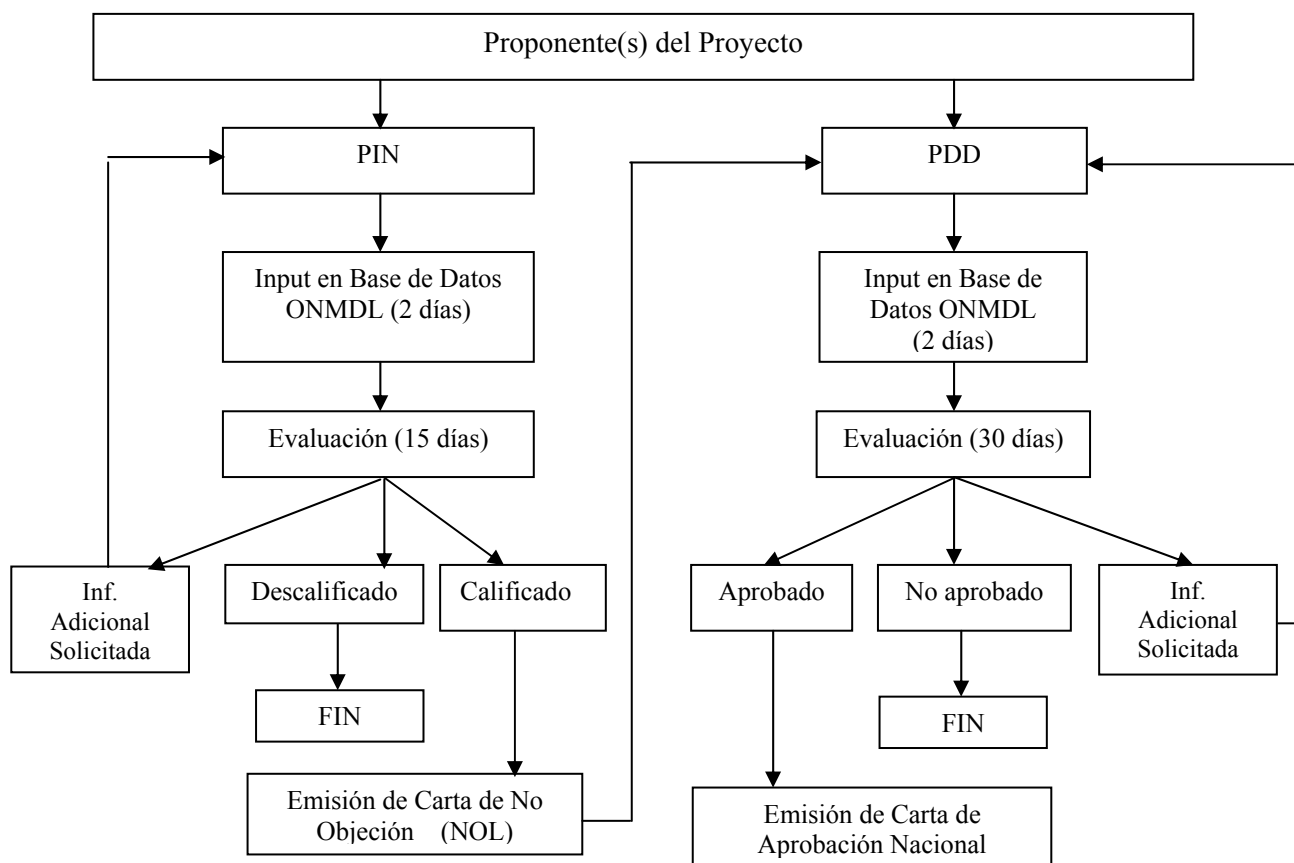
Proponente(s) del Proyecto

PIN

Input en Base de Datos ONMDL (2 días)

Evaluación (15 días)

Inf. Adicional Solicitada

Descalificado

Calificado

FIN

Emisión de Carta de No Objeción (NOL)

PDD

Input en Base de Datos ONMDL (2 días)

Evaluación (30 días)

Aprobado

No aprobado

Inf. Adicional Solicitada

FIN

Emisión de Carta de Aprobación Nacional